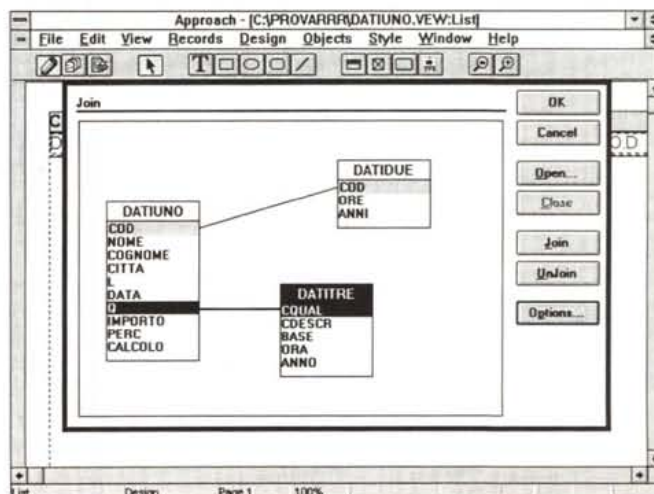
Approach - [C:\PROVARRR\DATIUNO.VEW:List]
File Edit View Records Design Objects Style Window Help

Join

DATIUNO
COD
NOME
COGNOME
CITTA
L
DATA
D
IMPORTO
PERC
CALCOLO

DATIDUE
COD
ORE
ANNI

DATITRE
COUAL
CDESCR
BASE
ORA
ANNO

OK
Cancel
Open...
Close
Join
UnJoin
Options...

List Design Page 1 100%